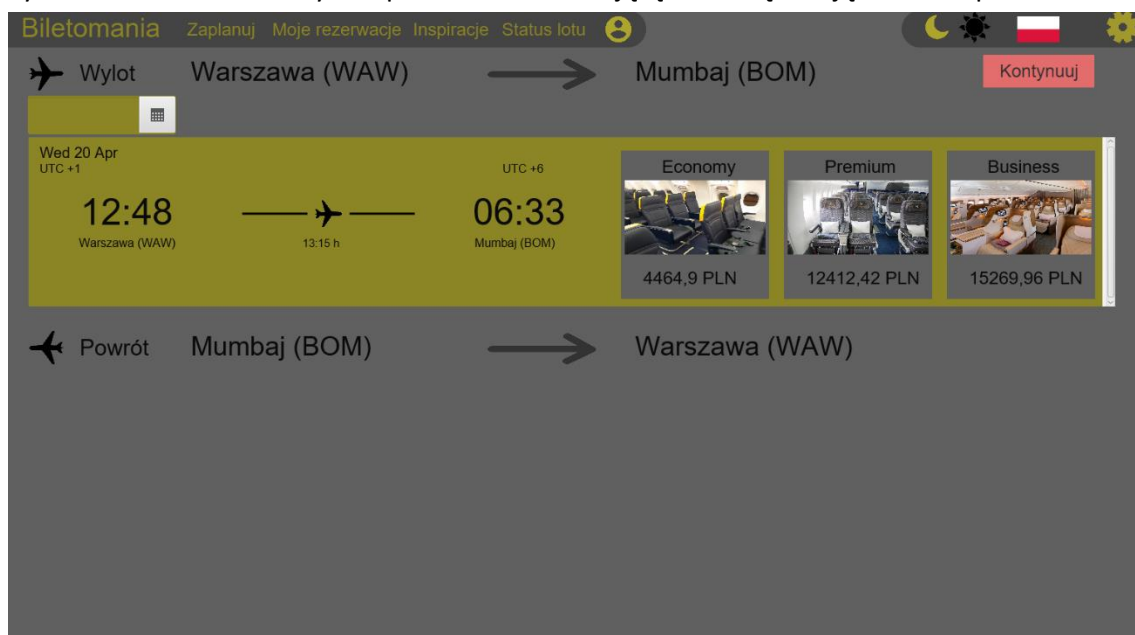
Biletomania Zaplanuj Moje rezerwacje Inspiracje Status lotu

Wylot Warszawa (WAW) Mumbaj (BOM) Kontynuuj

Wed 20 Apr
UTC +1
12:48
Warszawa (WAW)
13:15 h
UTC +6
06:33
Mumbaj (BOM)

Economy
4464,9 PLN

Premium
12412,42 PLN

Business
15269,96 PLN

Powrót Mumbaj (BOM) Warszawa (WAW)